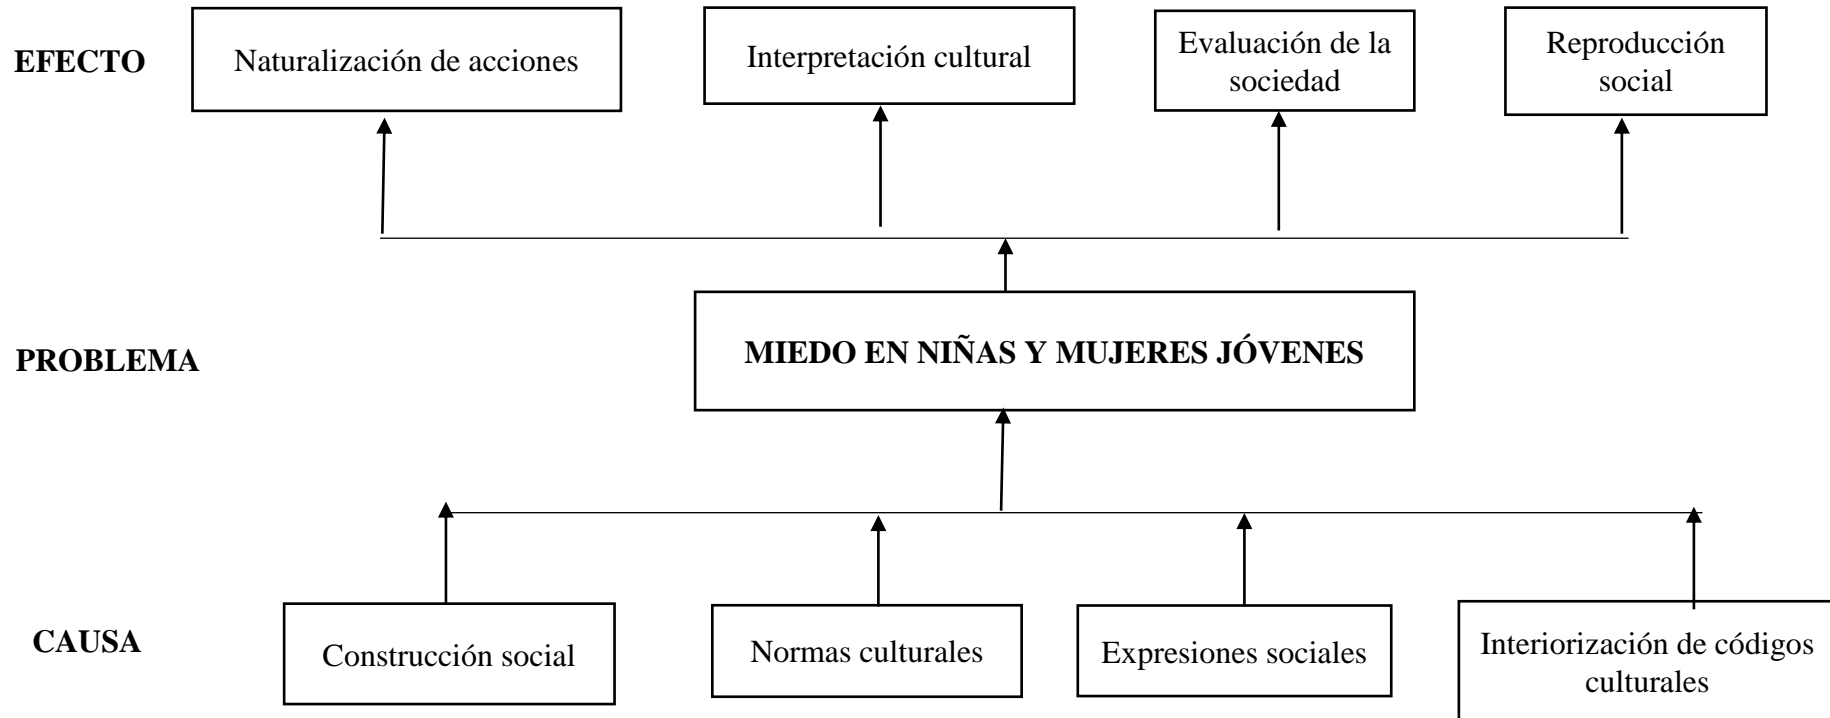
EFECTO

Naturalización de acciones

Interpretación cultural

Evaluación de la sociedad

Reproducción social

PROBLEMA

MIEDO EN NIÑAS Y MUJERES JÓVENES

CAUSA

Construcción social

Normas culturales

Expresiones sociales

Interiorización de códigos culturales